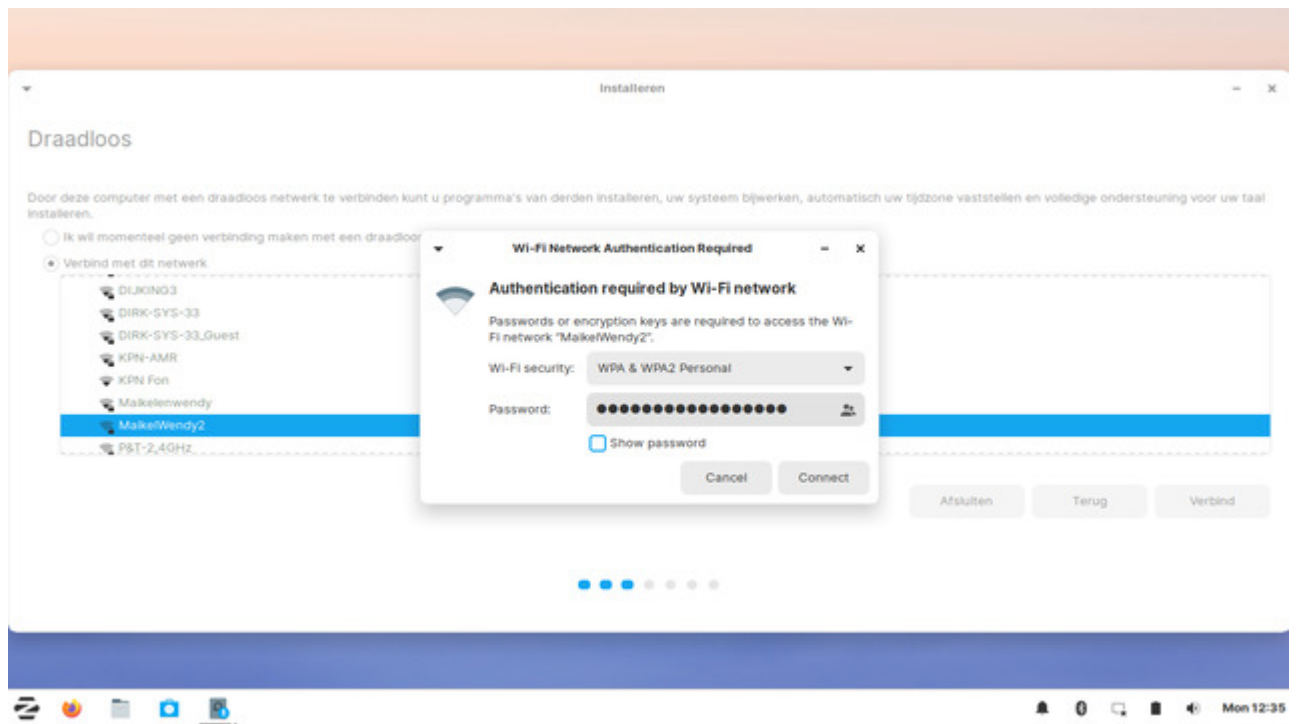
Installeren

Draadloos

Door deze computer met een draadloos netwerk te verbinden kunt u programma's van derden installeren, uw systeem bijwerken, automatisch uw tijdzone vaststellen en volledige ondersteuning voor uw taal installeren.

Ik wil momenteel geen verbinding maken met een draadloos

Verbind met dit netwerk

DIJKING3
DIRK-SYS-33
DIRK-SYS-33_Guest
KPN-AMR
KPN Fon
Maikelenwendy
MaikelWendy2
P&T-2,4GHz

Wi-Fi Network Authentication Required

Authentication required by Wi-Fi network

Passwords or encryption keys are required to access the Wi-Fi network "MaikelWendy2".

Wi-Fi security: WPA & WPA2 Personal

Password: ●●●●●●●●●●●●●●●●●●

Show password

Cancel Connect

Afsluiten Terug Verbind

Mon 12:35